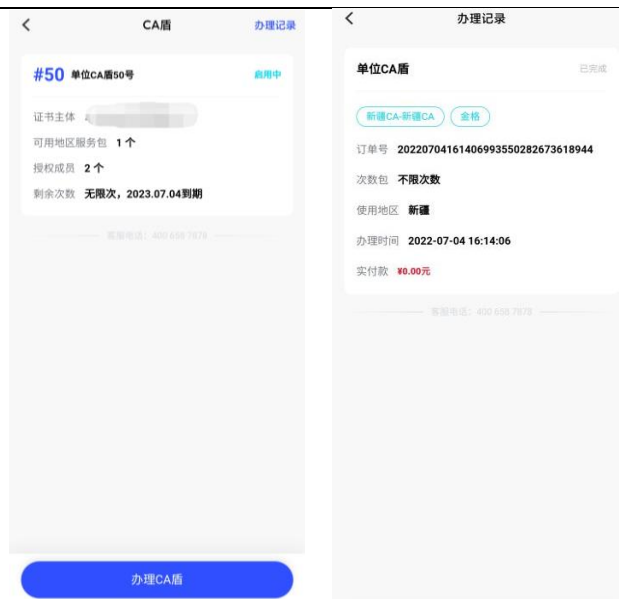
<
CA盾
办理记录

#50 单位CA盾50号
启用中

证书主体 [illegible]
可用地区服务包 1个
授权成员 2个
剩余次数 无限次，2023.07.04到期

客服电话：400 658 7878

办理CA盾

<
办理记录

单位CA盾
已完成

新疆CA-新疆CA
金格

订单号 20220704161406993550282673618944
次数包 不限次数
使用地区 新疆
办理时间 2022-07-04 16:14:06
实付款 ¥0.00元

客服电话：400 658 7878